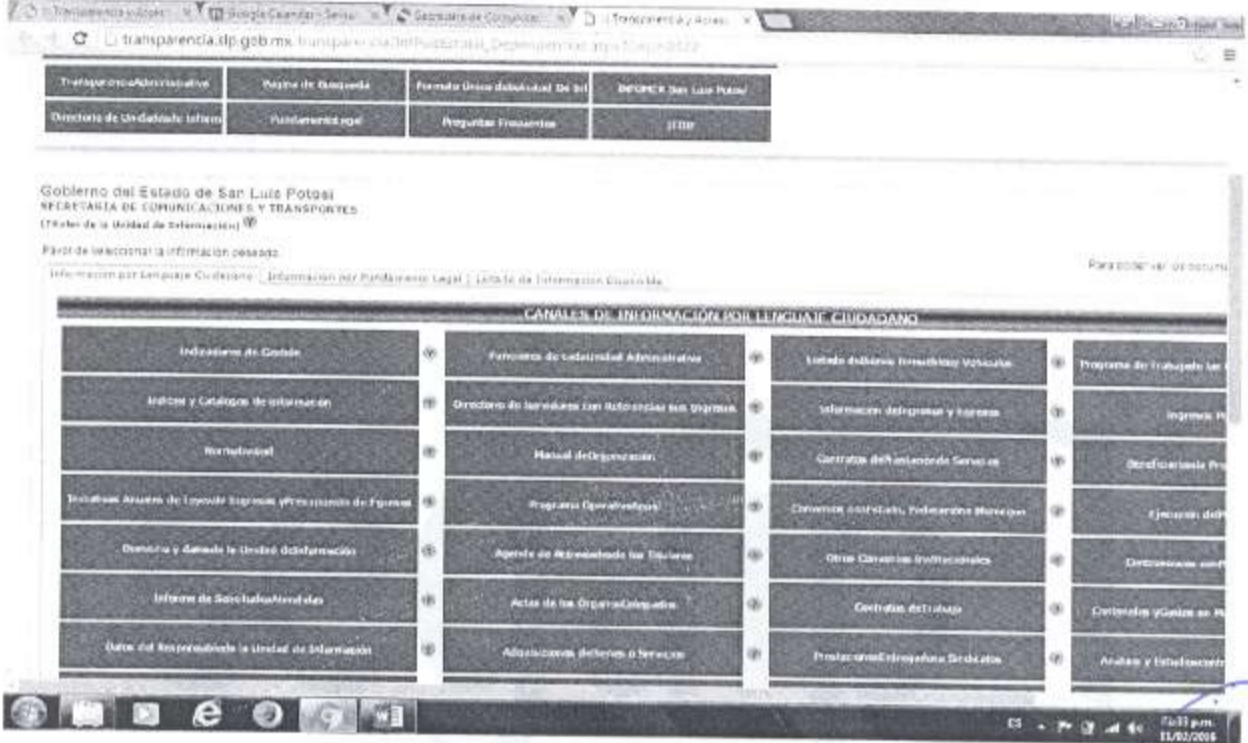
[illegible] | Google Calendar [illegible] | Secretaría de Comunicac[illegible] | Transparencia y Acceso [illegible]

transparencia.slp.gob.mx/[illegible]

Transparencia Administrativa | Pagina de Busqueda | Formato Unico de Solicitud De Inf | INFOMEX San Luis Potosí
Directorio de Unidades de Inform | Fundamento Legal | Preguntas Frecuentes | ITDIF

Gobierno del Estado de San Luis Potosí
SECRETARIA DE COMUNICACIONES Y TRANSPORTES
(Titular de la Unidad de Información)

Favor de seleccionar la información deseada
Información por Lenguaje Ciudadano | Información por Fundamento Legal | Listado de Información Disponible

Para poder ver los docume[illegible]

CANALES DE INFORMACIÓN POR LENGUAJE CIUDADANO

| | | | |
|---|---|---|---|
| Indicadores de Gestión | Funciones de cada Unidad Administrativa | Listado de Bienes Inmuebles y Vehículos | Programa de Trabajo de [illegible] |
| Indices y Catalogos de Información | Directorio de Servidores Con Referencias sus Ingresos | Información de Ingresos y Egresos | Ingresos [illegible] |
| Normatividad | Manual de Organización | Contratos de Prestación de Servicios | Beneficiarios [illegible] |
| Iniciativas Anuales de Ley de Ingresos y Presupuesto de Egresos | Programa Operativo Anual | Convenios con Estado, Federación y Municipios | Ejecución del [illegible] |
| Domicilio y datos de la Unidad de Información | Agenda de Actividades de los Titulares | Otros Convenios Institucionales | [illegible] |
| Informe de Solicitudes Atendidas | Actas de los Organos Colegiados | Contratos de Trabajo | Contratos y Gastos en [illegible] |
| Datos del Responsable de la Unidad de Información | Adquisiciones de Bienes o Servicios | Prestaciones Entregadas a Sindicatos | Avalúos y Estudios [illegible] |

ES 7:33 p.m. 11/02/2016